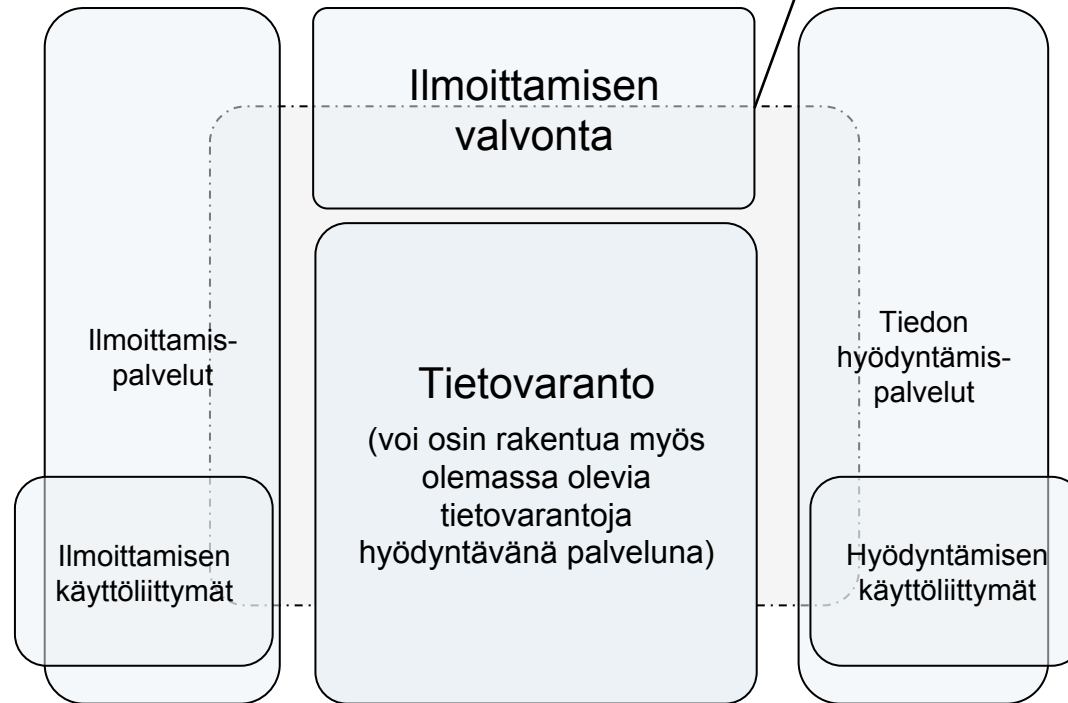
Ilmoittamisen valvonta

Ilmoittamispalvelut

Tietovaranto

(voi osin rakentua myös olemassa olevia tietovarantoja hyödyntävänä palveluna)

Tiedon hyödyntämispalvelut

Ilmoittamisen käyttöliittymät

Hyödyntämisen käyttöliittymät